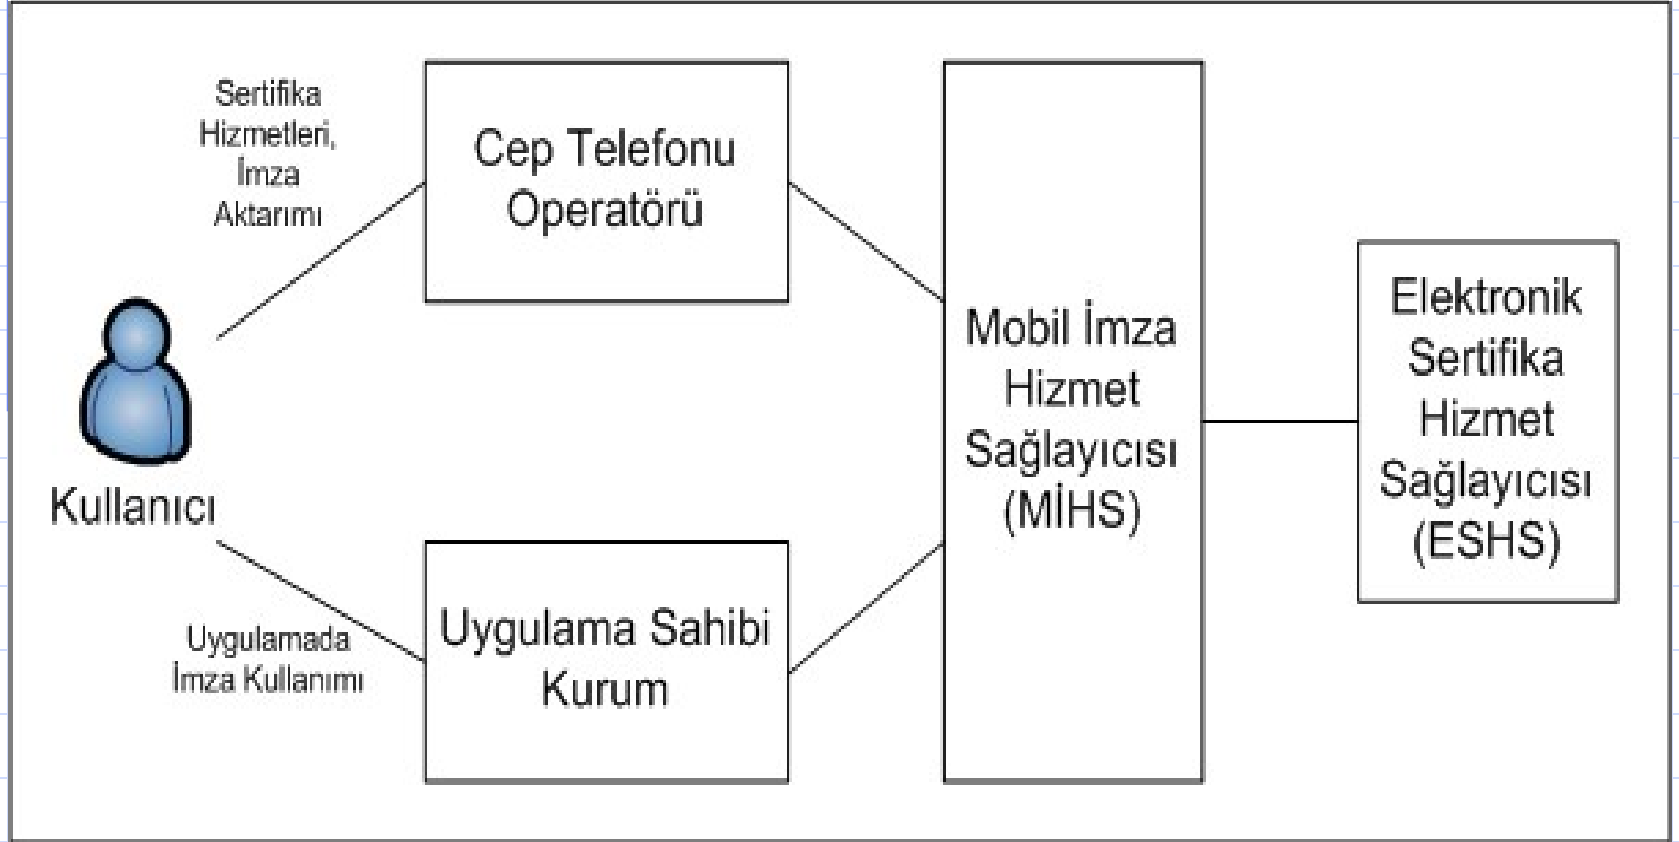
Sertifika Hizmetleri, İmza Aktarımı

Cep Telefonu Operatörü

Mobil İmza Hizmet Sağlayıcısı (MİHS)

Elektronik Sertifika Hizmet Sağlayıcısı (ESHS)

Kullanıcı

Uygulamada İmza Kullanımı

Uygulama Sahibi Kurum